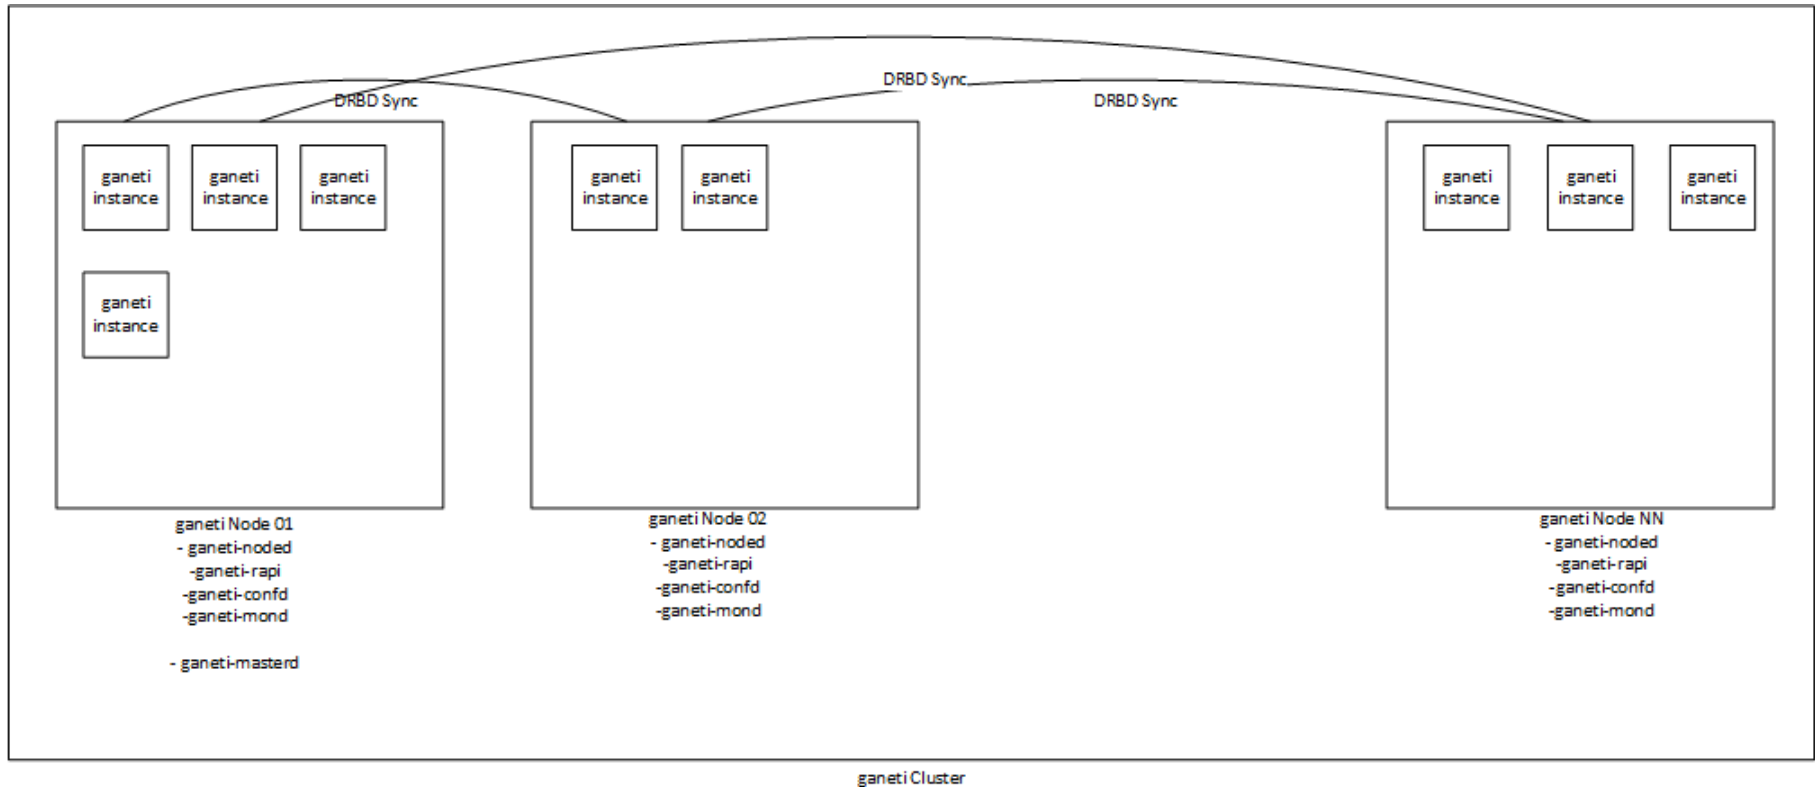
DRBD Sync

DRBD Sync

DRBD Sync

ganeti instance

ganeti instance

ganeti instance

ganeti instance

ganeti instance

ganeti instance

ganeti instance

ganeti instance

ganeti instance

ganeti Node 01
- ganeti-noded
-ganeti-rapi
-ganeti-confd
-ganeti-mond

- ganeti-masterd

ganeti Node 02
- ganeti-noded
-ganeti-rapi
-ganeti-confd
-ganeti-mond

ganeti Node NN
- ganeti-noded
-ganeti-rapi
-ganeti-confd
-ganeti-mond

ganeti Cluster